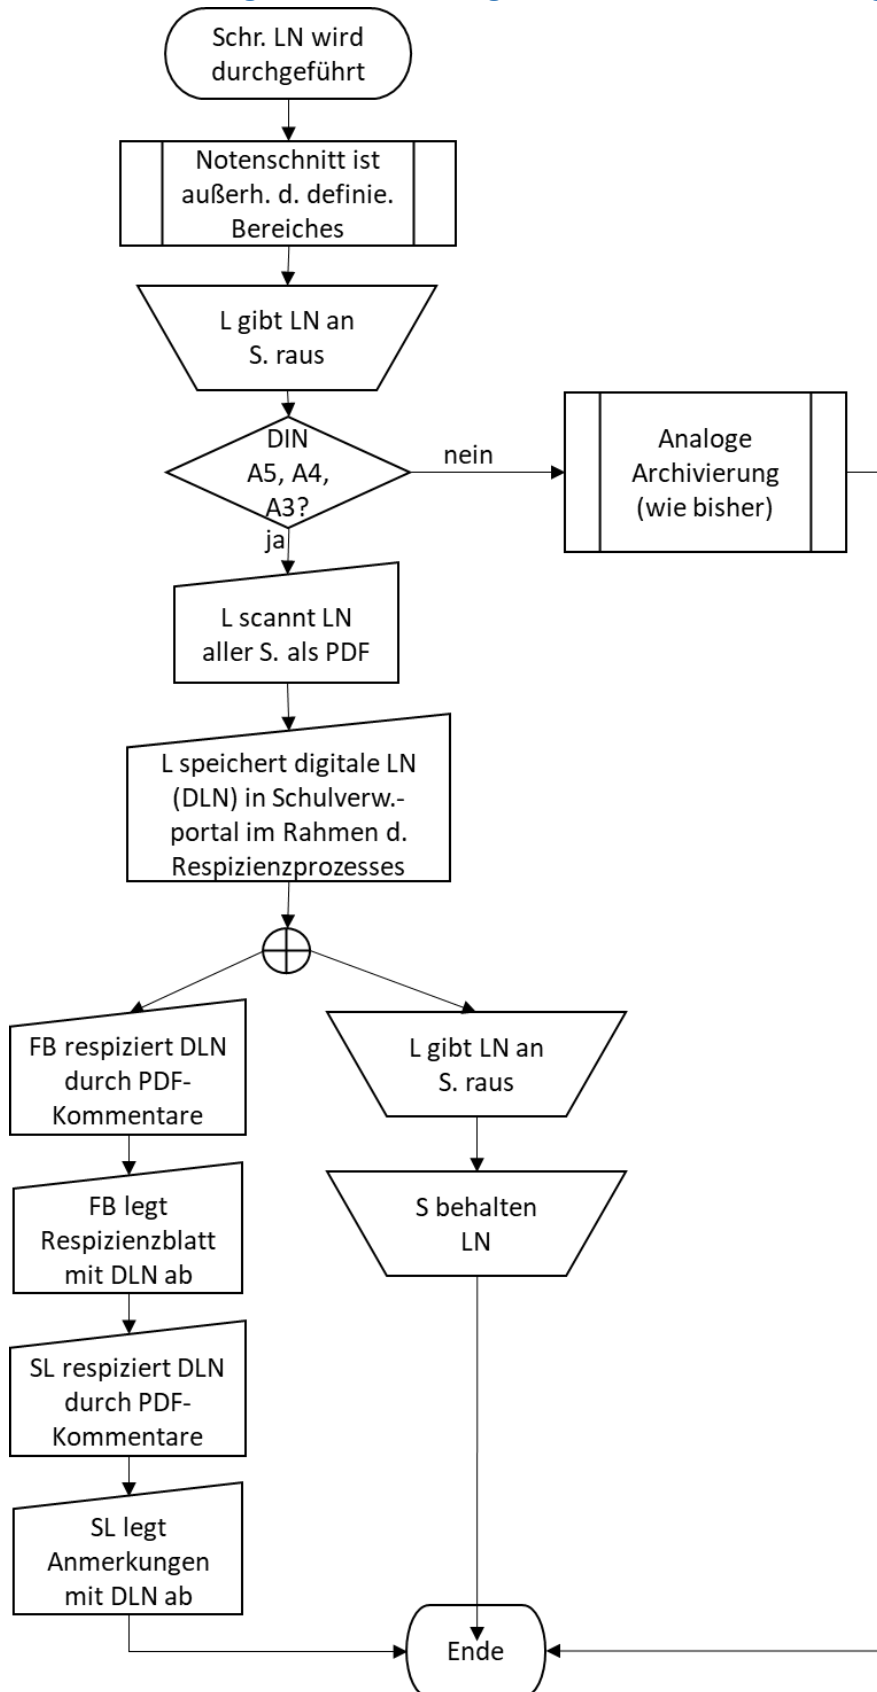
Schr. LN wird durchgeführt

Notenschnitt ist außerh. d. definie. Bereiches

L gibt LN an S. raus

DIN A5, A4, A3?

nein

Analoge Archivierung (wie bisher)

ja

L scannt LN aller S. als PDF

L speichert digitale LN (DLN) in Schulverw.-portal im Rahmen d. Respizienzprozesses

FB respiziert DLN durch PDF-Kommentare

L gibt LN an S. raus

FB legt Respizienzblatt mit DLN ab

S behalten LN

SL respiziert DLN durch PDF-Kommentare

SL legt Anmerkungen mit DLN ab

Ende